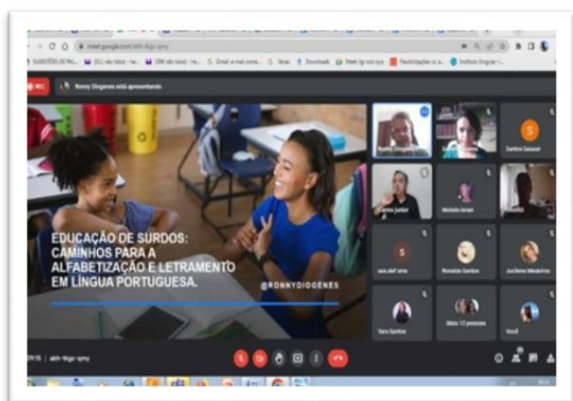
meet.google.com/abh-tkgc-qmy

REC Ronny Diogenes está apresentando

EDUCAÇÃO DE SURDOS: CAMINHOS PARA A ALFABETIZAÇÃO E LETRAMENTO EM LÍNGUA PORTUGUESA.

@RONNYDIOGENES

S
Santina Salazar

Michele Israel

S
sea.def sme

Ronaldo Santos

Jucilene Medeiros

Yara Santos

Mais 12 pessoas

Você

09:15 | abh-tkgc-qmy